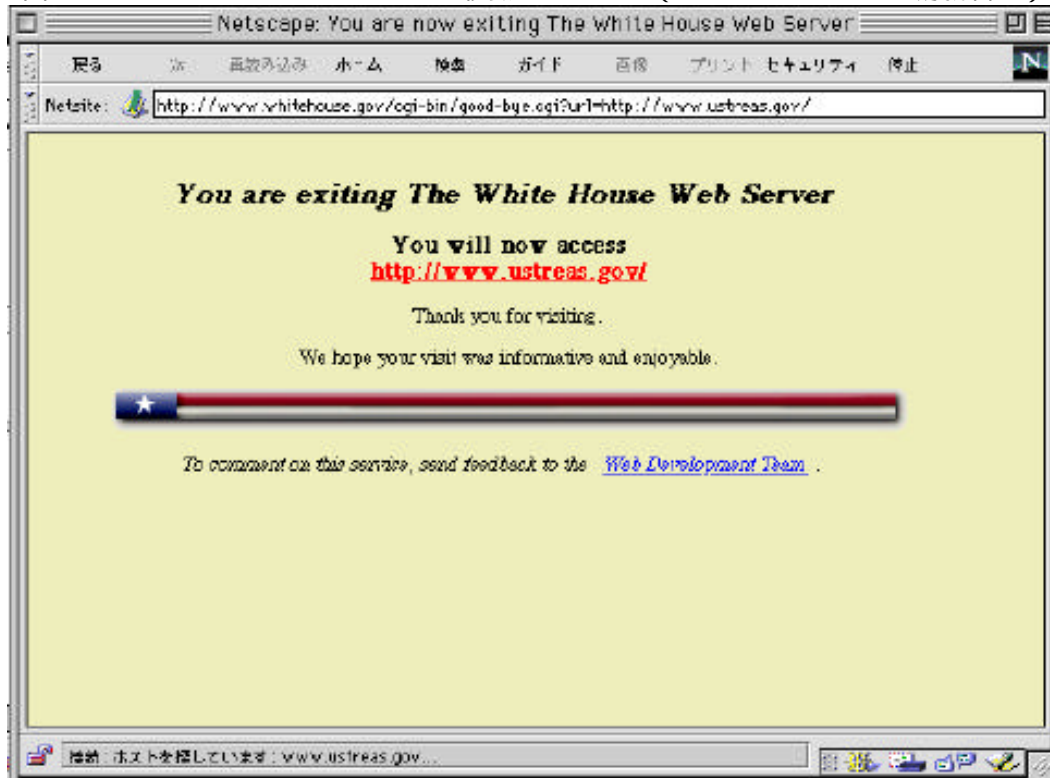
Netscape: You are now exiting The White House Web Server

戻る 次 画像読み込み ホーム 検索 ガイド 画像 プリント セキュリティ 停止

Netsite: http://www.whitehouse.gov/cgi-bin/good-bye.cgi?url=http://www.ustreas.gov/

You are exiting The White House Web Server

You will now access
http://www.ustreas.gov/

Thank you for visiting.

We hope your visit was informative and enjoyable.

To comment on this service, send feedback to the Web Development Team .

接続：ホストを探しています：www.ustreas.gov...